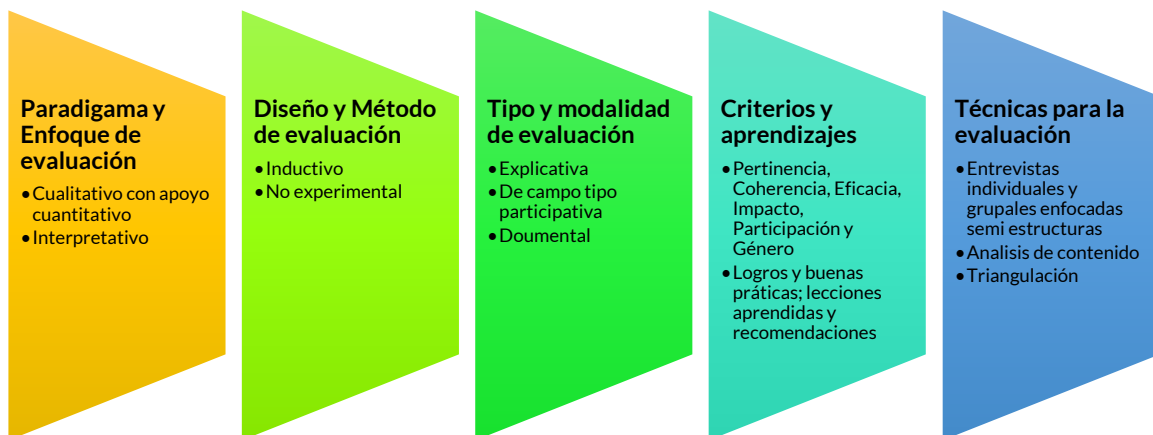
Paradigama y Enfoque de evaluación

- Cualitativo con apoyo cuantitativo
- Interpretativo

Diseño y Método de evaluación

- Inductivo
- No experimental

Tipo y modalidad de evaluación

- Explicativa
- De campo tipo participativa
- Doumental

Criterios y aprendizajes

- Pertinencia, Coherencia, Eficacia, Impacto, Participación y Género
- Logros y buenas práticas; lecciones aprendidas y recomendaciones

Técnicas para la evaluación

- Entrevistas individuales y grupales enfocadas semi estructuras
- Analisis de contenido
- Triangulación